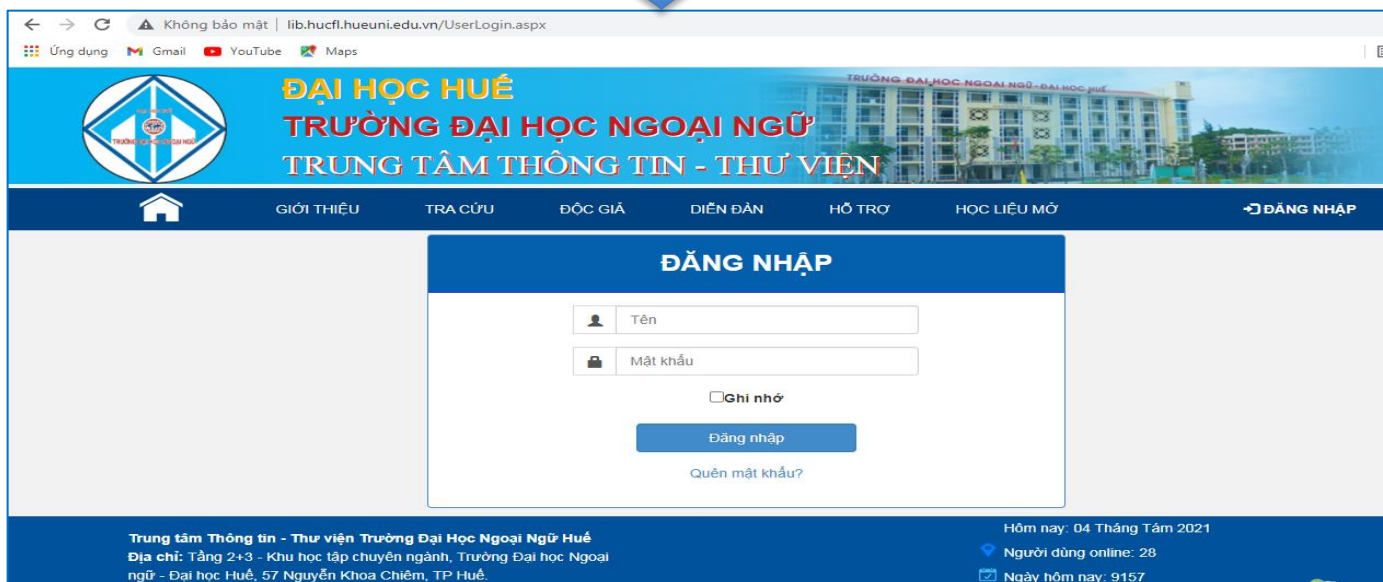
Không bảo mật | lib.hucfl.hueuni.edu.vn/UserLogin.aspx

Ứng dụng Gmail YouTube Maps

ĐẠI HỌC HUẾ
TRƯỜNG ĐẠI HỌC NGOẠI NGỮ
TRUNG TÂM THÔNG TIN - THƯ VIỆN

TRƯỜNG ĐẠI HỌC NGOẠI NGỮ - ĐẠI HỌC HUẾ

GIỚI THIỆU TRA CỨU ĐỘC GIẢ DIỄN ĐÀN HỖ TRỢ HỌC LIỆU MỞ ĐĂNG NHẬP

ĐĂNG NHẬP

Tên

Mật khẩu

Ghi nhớ

Đăng nhập

Quên mật khẩu?

Trung tâm Thông tin - Thư viện Trường Đại Học Ngoại Ngữ Huế
Địa chỉ: Tầng 2+3 - Khu học tập chuyên ngành, Trường Đại học Ngoại ngữ - Đại học Huế, 57 Nguyễn Khoa Chiêm, TP Huế.

Hôm nay: 04 Tháng Tám 2021
Người dùng online: 28
Ngày hôm nay: 9157